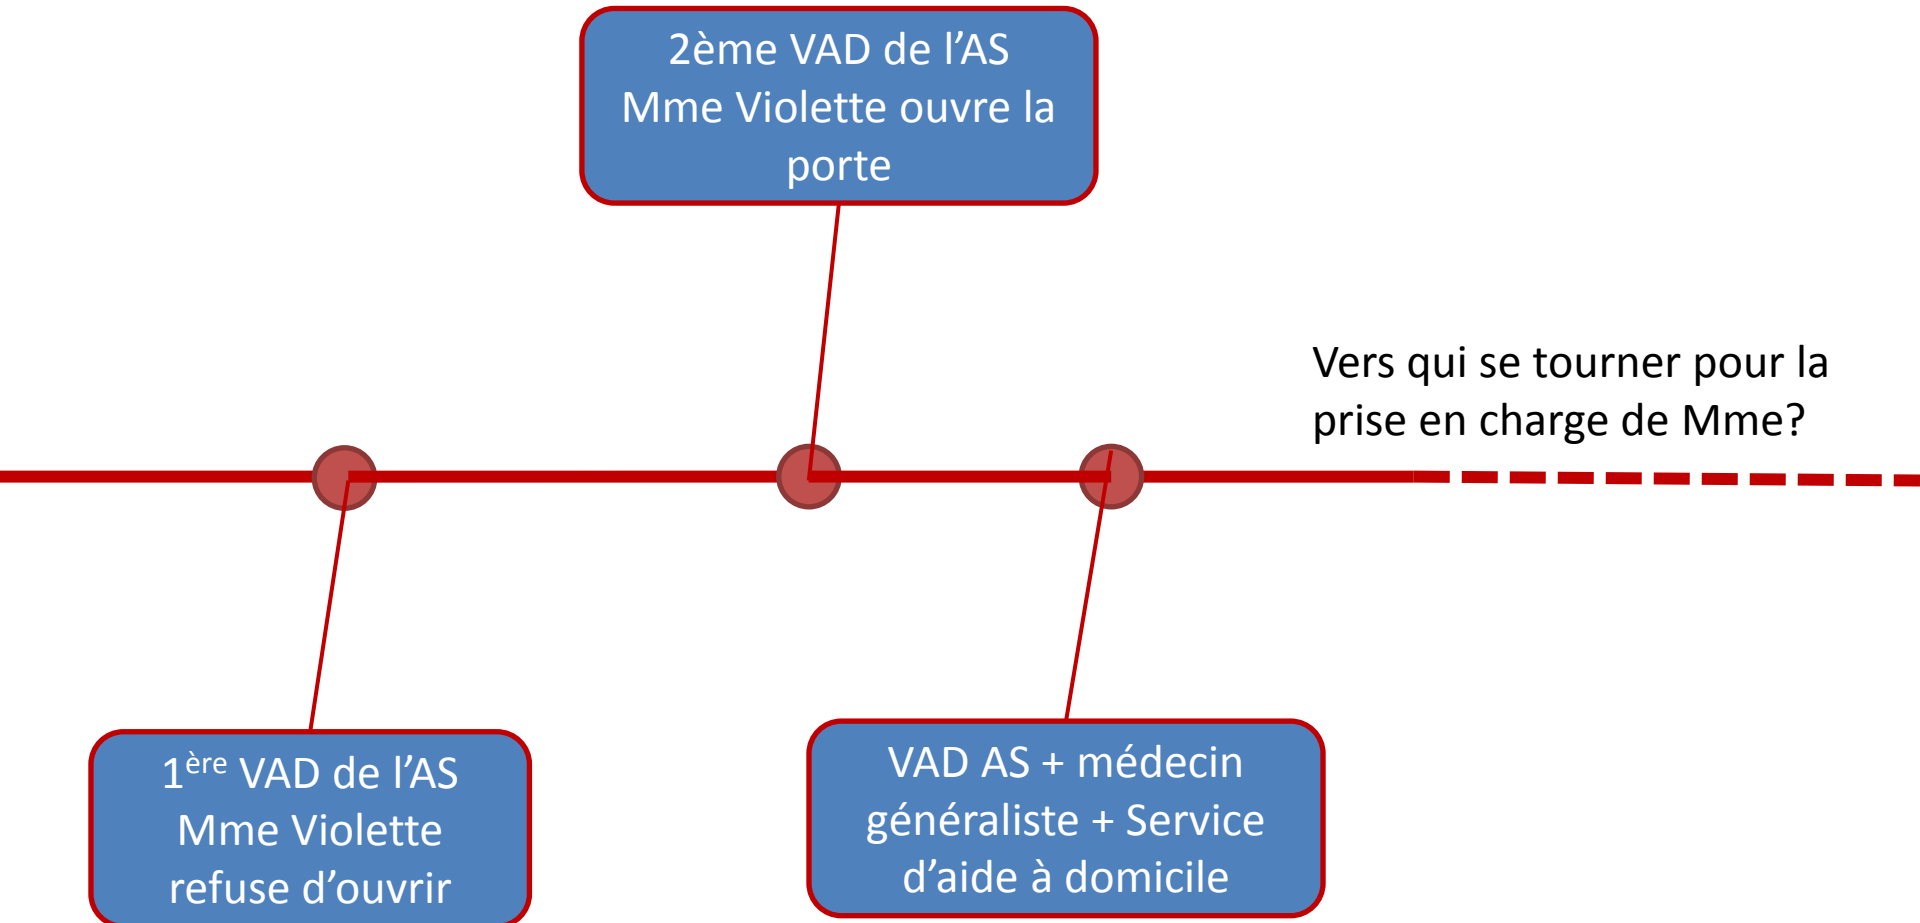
2ème VAD de l'AS
Mme Violette ouvre la porte

Vers qui se tourner pour la prise en charge de Mme?

1$^{ère}$ VAD de l'AS
Mme Violette refuse d'ouvrir

VAD AS + médecin généraliste + Service d'aide à domicile